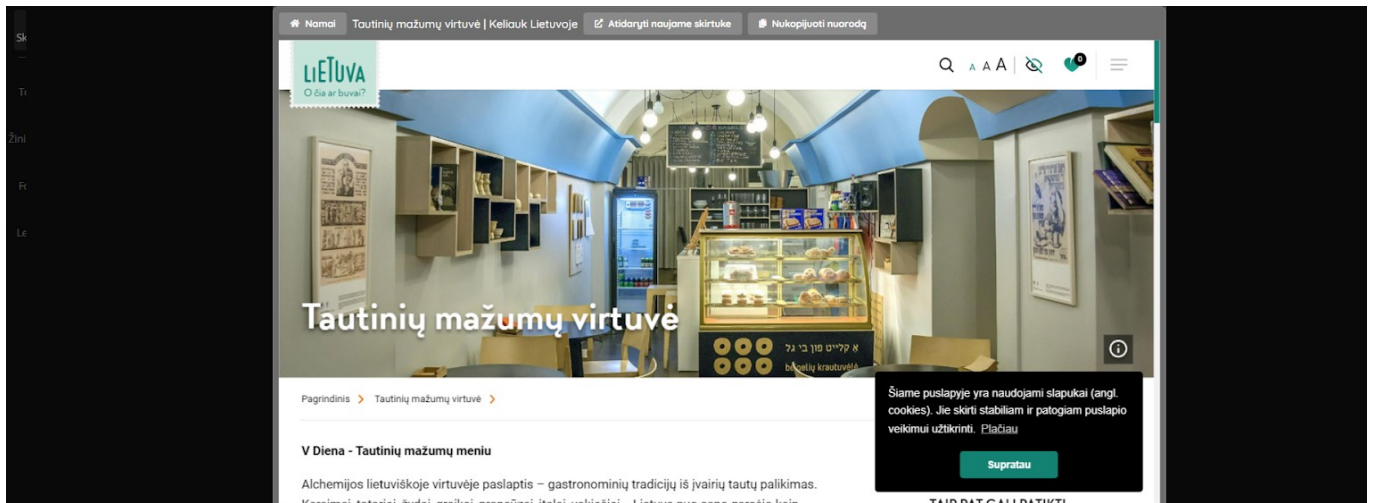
Sk
Tı
Žini
Fc
Le

Namai Tautinių mažumų virtuvė | Keliauk Lietuvoje Atidaryti naujame skirtuke Nukopijuoti nuorodą

LIETUVA
O čia ar buvai?

A A A

0

Tautinių mažumų virtuvė

א קלייט מון בי גל
bandelių krautuvėlė

Pagrindinis > Tautinių mažumų virtuvė >

V Diena - Tautinių mažumų meniu

Alchemijos lietuviškoje virtuvėje paslaptis – gastronominių tradicijų iš įvairių tautų palikimas. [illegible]

Šiame puslapyje yra naudojami slapukai (angl. cookies). Jie skirti stabiliam ir patogiam puslapio veikimui užtikrinti. Plačiau

Supratau

TAIP PAT GALI PATIKTI